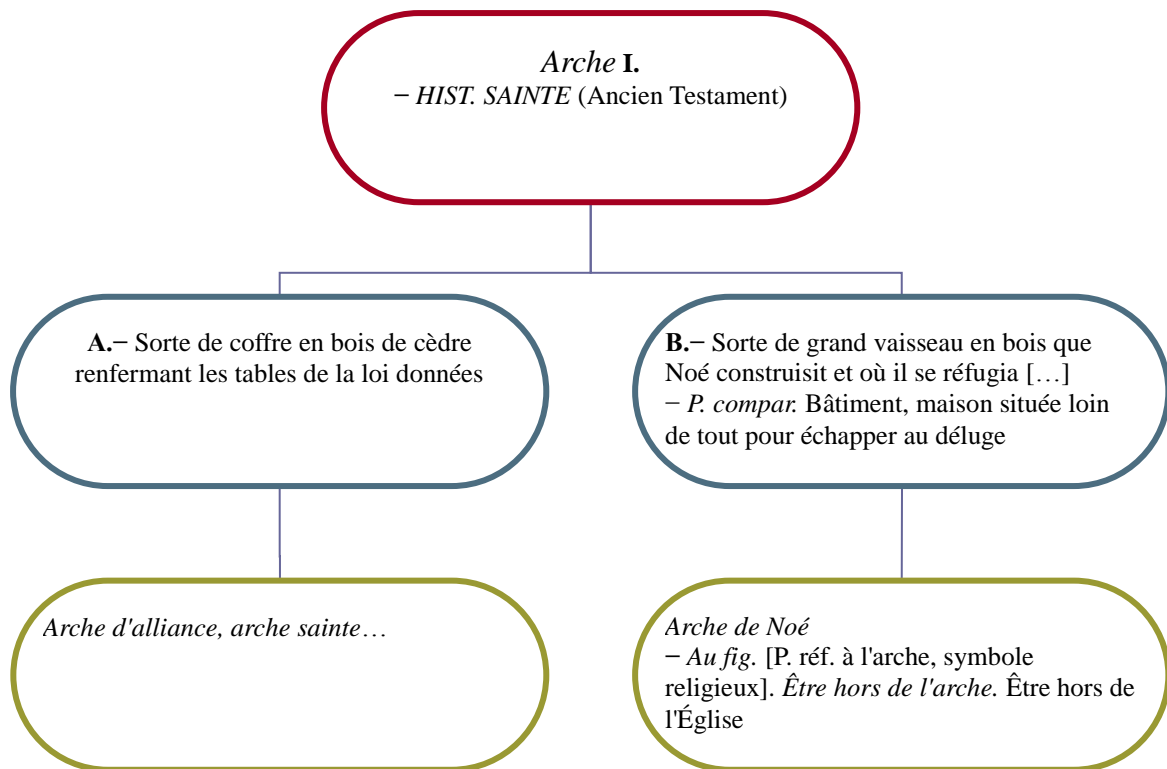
*Arche* **I.**
− *HIST. SAINTE* (Ancien Testament)

**A.**− Sorte de coffre en bois de cèdre renfermant les tables de la loi données

**B.**− Sorte de grand vaisseau en bois que Noé construisit et où il se réfugia […]
− *P. compar.* Bâtiment, maison située loin de tout pour échapper au déluge

*Arche d'alliance, arche sainte*…

*Arche de Noé*
− *Au fig.* [P. réf. à l'arche, symbole religieux]. *Être hors de l'arche.* Être hors de l'Église